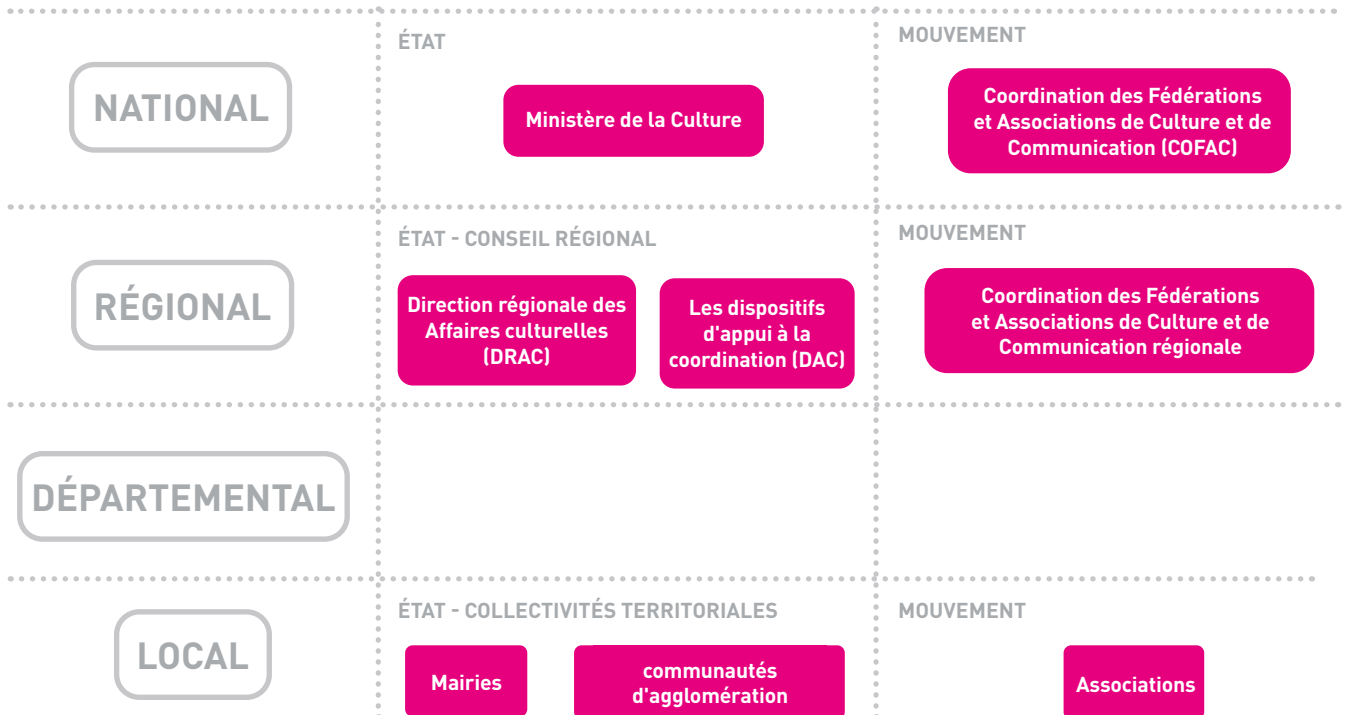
NATIONAL

ÉTAT

Ministère de la Culture

MOUVEMENT

Coordination des Fédérations et Associations de Culture et de Communication (COFAC)

RÉGIONAL

ÉTAT - CONSEIL RÉGIONAL

Direction régionale des Affaires culturelles (DRAC)

Les dispositifs d'appui à la coordination (DAC)

MOUVEMENT

Coordination des Fédérations et Associations de Culture et de Communication régionale

DÉPARTEMENTAL

LOCAL

ÉTAT - COLLECTIVITÉS TERRITORIALES

Mairies

communautés d'agglomération

MOUVEMENT

Associations